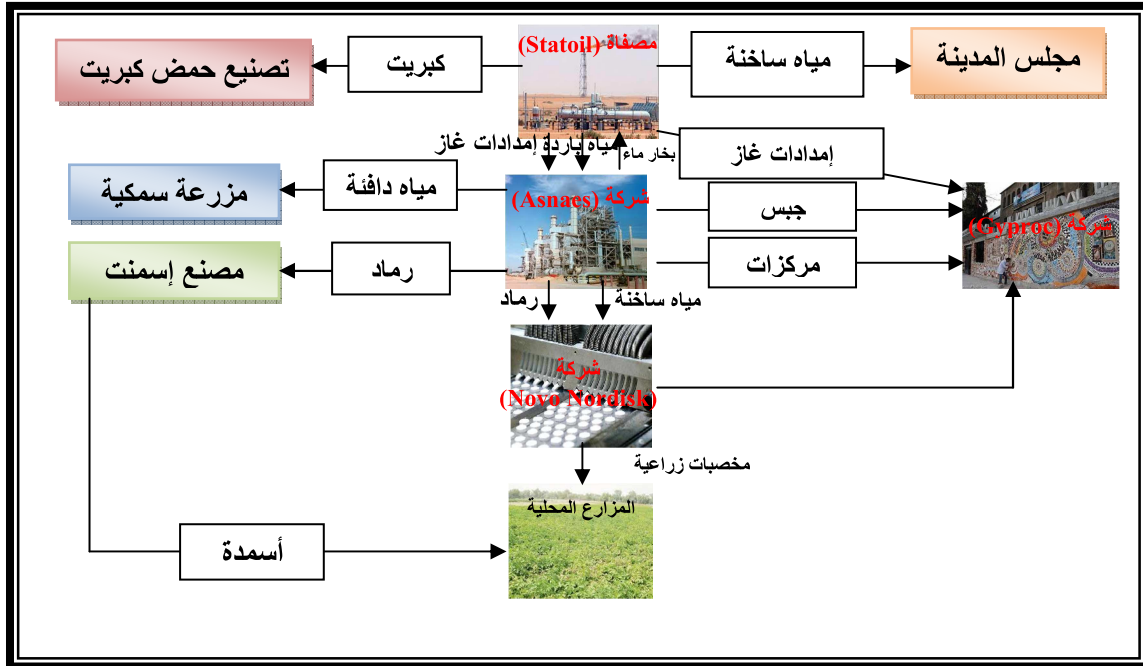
مصفاة (Statoil)

كبريت

تصنيع حمض كبريت

مياه ساخنة

مجلس المدينة

إمدادات غاز

مياه باردة

بخار ماء

إمدادات غاز

مياه دافئة

مزرعة سمكية

شركة (Asnaes)

جبس

شركة (Gyproc)

مركزات

رماد

مصنع إسمنت

رماد

مياه ساخنة

شركة (Novo Nordisk)

مخصبات زراعية

المزارع المحلية

أسمدة